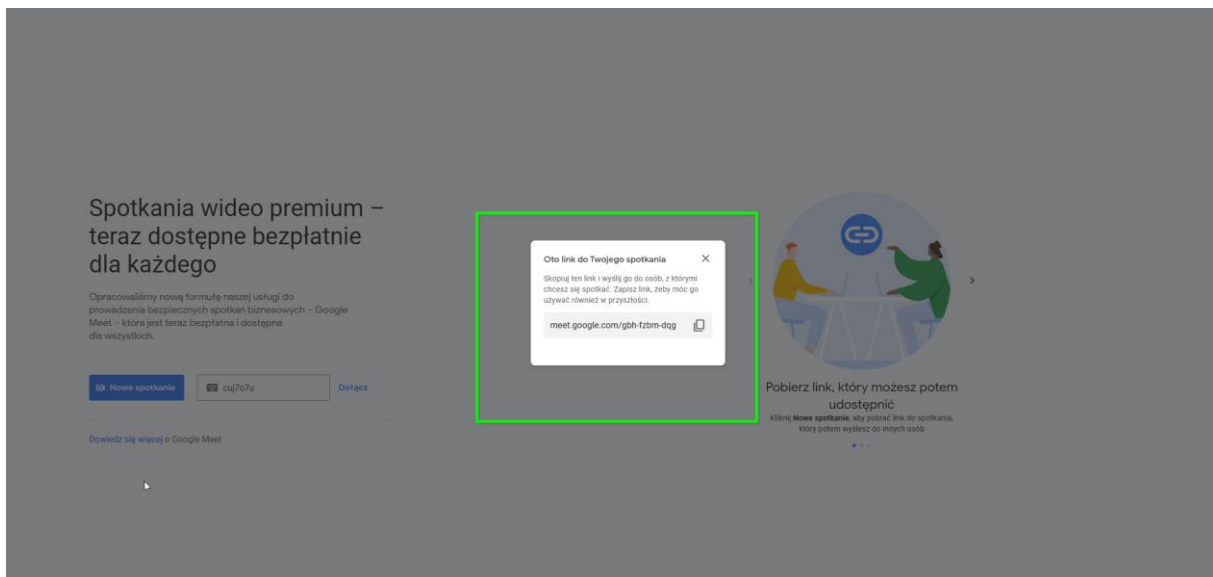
Spotkania wideo premium – teraz dostępne bezpłatnie dla każdego

Opracowaliśmy nową formułę naszej usługi do prowadzenia bezpiecznych spotkań biznesowych – Google Meet – która jest teraz bezpłatna i dostępna dla wszystkich.

Nowe spotkanie

cuj7o7u

Dołącz

Dowiedz się więcej o Google Meet

Oto link do Twojego spotkania

×

Skopiuj ten link i wyślij go do osób, z którymi chcesz się spotkać. Zapisz link, żeby móc go używać również w przyszłości.

meet.google.com/gbh-fzbm-dqg

Pobierz link, który możesz potem udostępnić

Kliknij Nowe spotkanie, aby pobrać link do spotkania, który potem wyślesz do innych osób